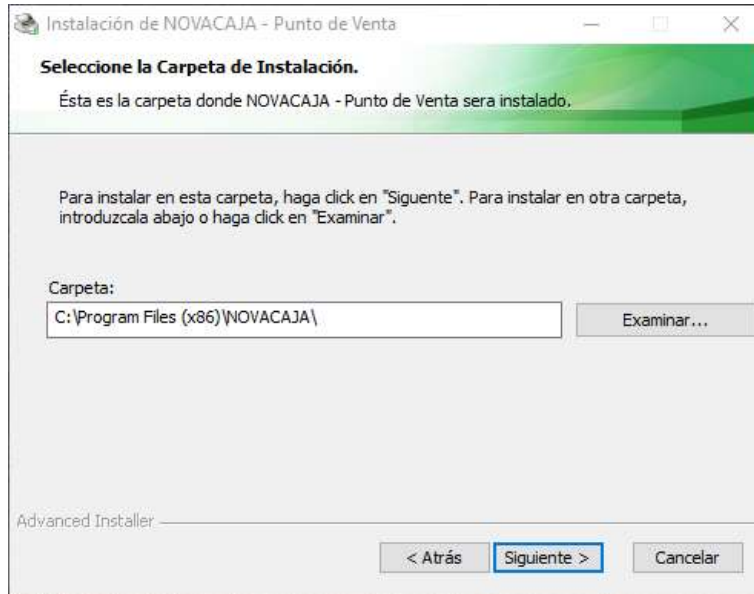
Instalación de NOVACAJA - Punto de Venta

Seleccione la Carpeta de Instalación.

Ésta es la carpeta donde NOVACAJA - Punto de Venta sera instalado.

Para instalar en esta carpeta, haga click en "Siguente". Para instalar en otra carpeta, introduzcala abajo o haga click en "Examinar".

Carpeta:

C:\Program Files (x86)\NOVACAJA\

Examinar...

Advanced Installer

< Atrás

Siguiente >

Cancelar